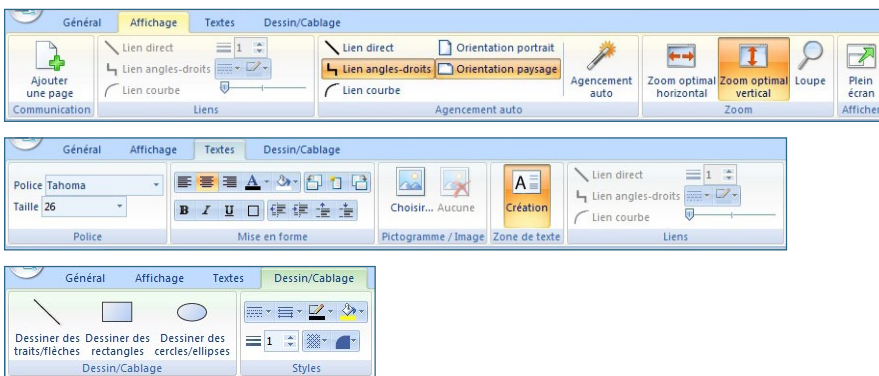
Général Affichage Textes Dessin/Cablage

Ajouter une page
Communication

Lien direct
Lien angles-droits
Lien courbe
1
Liens

Lien direct
Lien angles-droits
Lien courbe
Orientation portrait
Orientation paysage
Agencement auto
Agencement auto

Zoom optimal horizontal
Zoom optimal vertical
Loupe
Zoom

Plein écran
Afficher

Général Affichage Textes Dessin/Cablage

Police Tahoma
Taille 26
Police

B I U
Mise en forme

Choisir... Aucune
Pictogramme / Image

Création
Zone de texte

Lien direct
Lien angles-droits
Lien courbe
1
Liens

Général Affichage Textes Dessin/Cablage

Dessiner des traits/flèches
Dessiner des rectangles
Dessiner des cercles/ellipses
Dessin/Cablage

1
Styles